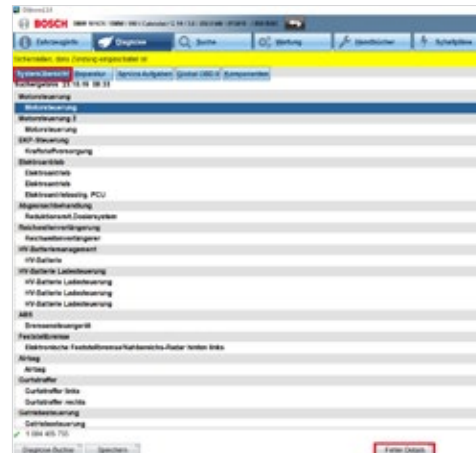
Diktron24

BOSCH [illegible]

Fahrzeugdaten | Diagnose | Suche | Wartung | Handbücher | Schaltpläne

Sicherstellen, dass Zündung eingeschaltet ist.

Systemübersicht | Reparatur | Service-Aufgaben | Global OBD II | Komponenten

Abfragedatum: 21.10.16 08:33

Motorsteuerung
Motorsteuerung
Motorsteuerung 2
Motorsteuerung
EKP-Steuerung
Kraftstoffversorgung
Elektroantrieb
Elektroantrieb
Elektroantrieb
Elektroantrieb/Leistung. PCU
Abgasnachbehandlung
Reduktionsmit.Dosiersystem
Reichweitenverlängerung
Reichweitenverlängerer
HV-Batteriemanagement
HV-Batterie
HV-Batterie Ladesteuerung
HV-Batterie Ladesteuerung
HV-Batterie Ladesteuerung
HV-Batterie Ladesteuerung
ABS
Bremsensteuergerät
Feststellbremse
Elektronische Feststellbremse/Nahbereichs-Radar hinten links
Airbag
Airbag
Gurtstraffer
Gurtstraffer links
Gurtstraffer rechts
Getriebesteuerung
Getriebesteuerung

1 684 465 755

Diagnose-Bericht | Speichern | Fehler-Details